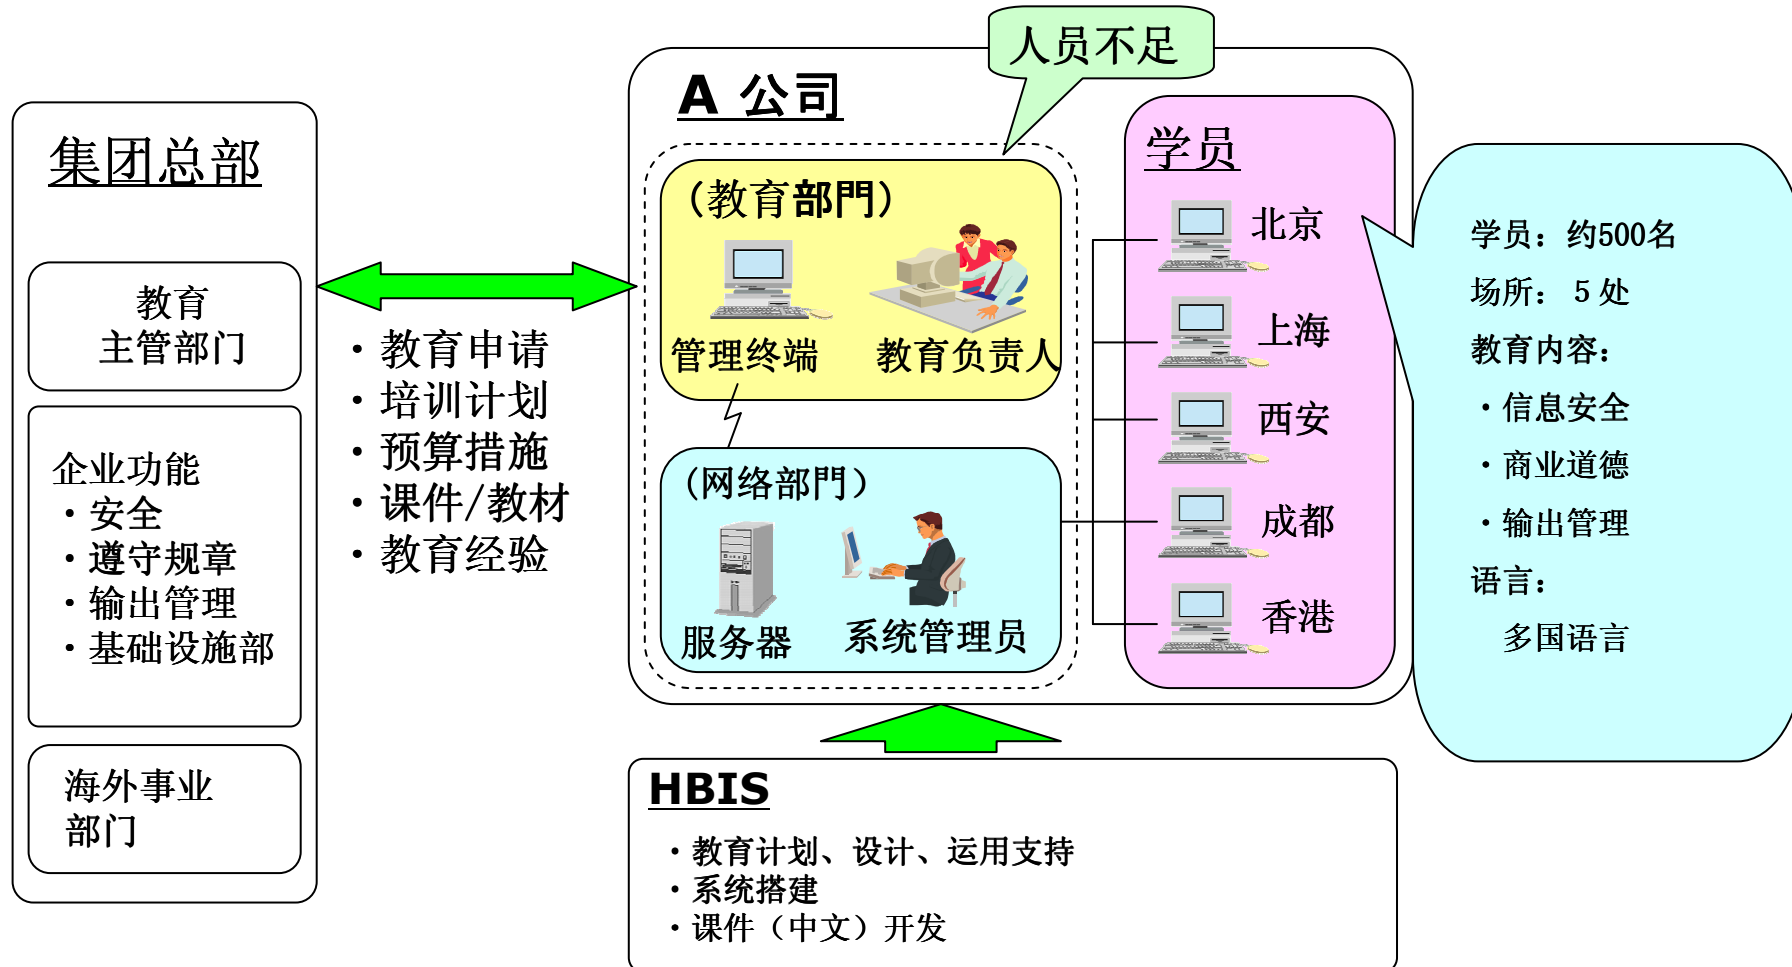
集团总部

教育
主管部门

企业功能
・安全
・遵守规章
・输出管理
・基础设施部

海外事业
部门

・教育申请
・培训计划
・预算措施
・课件/教材
・教育经验

人员不足

A 公司

（教育部門）
管理终端
教育负责人

（网络部門）
服务器
系统管理员

学员
北京
上海
西安
成都
香港

学员：约500名
场所： 5 处
教育内容：
・信息安全
・商业道德
・输出管理
语言：
多国语言

HBIS
・教育计划、设计、运用支持
・系统搭建
・课件（中文）开发